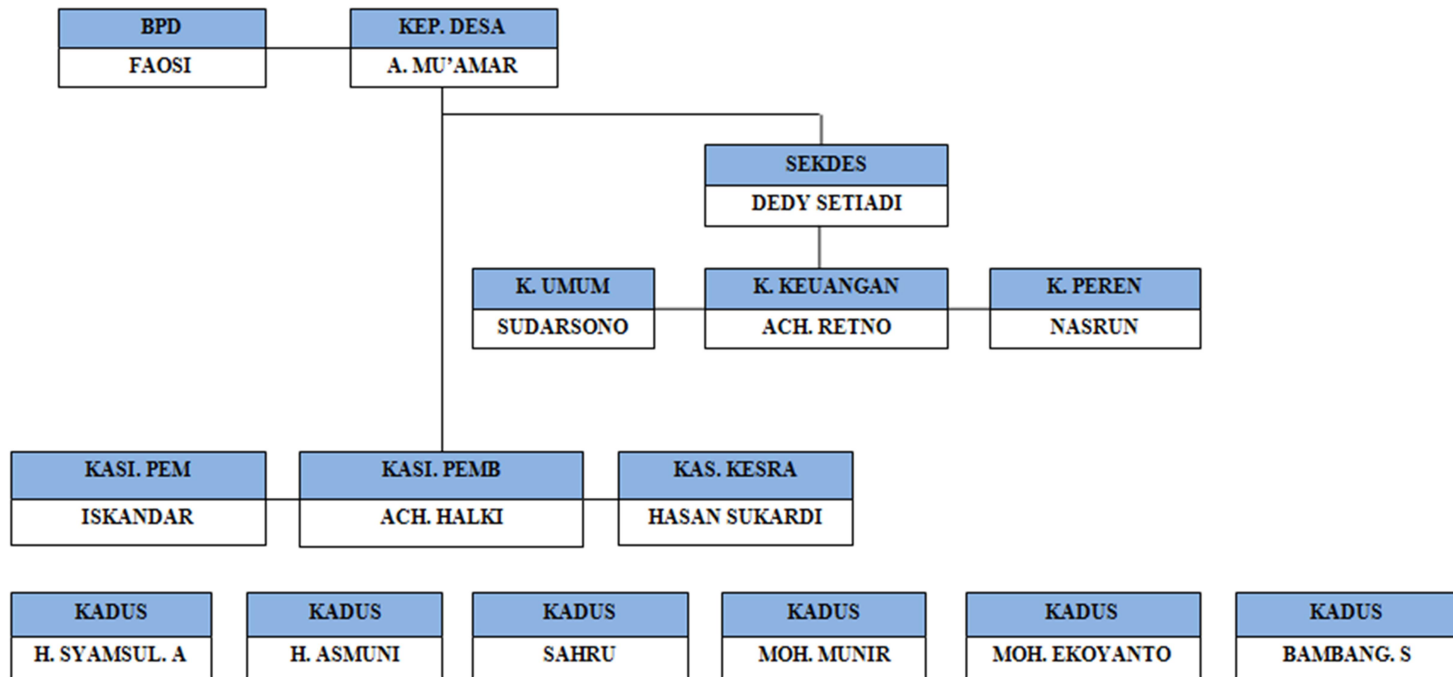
BPD
FAOSI

KEP. DESA
A. MU'AMAR

SEKDES
DEDY SETIADI

K. UMUM
SUDARSONO

K. KEUANGAN
ACH. RETNO

K. PEREN
NASRUN

KASI. PEM
ISKANDAR

KASI. PEMB
ACH. HALKI

KAS. KESRA
HASAN SUKARDI

KADUS
H. SYAMSUL. A

KADUS
H. ASMUNI

KADUS
SAHRU

KADUS
MOH. MUNIR

KADUS
MOH. EKOYANTO

KADUS
BAMBANG. S